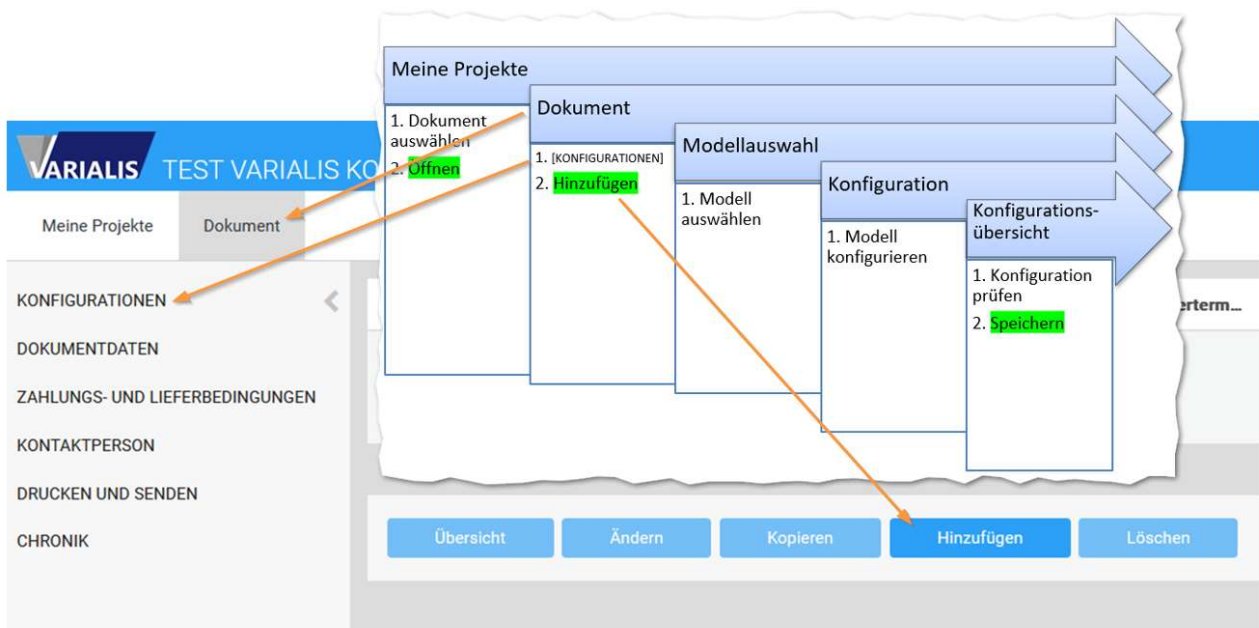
Meine Projekte

1. Dokument auswählen
2. Öffnen

Dokument

1. [KONFIGURATIONEN]
2. Hinzufügen

Modellauswahl

1. Modell auswählen

Konfiguration

1. Modell konfigurieren

Konfigurationsübersicht

1. Konfiguration prüfen
2. Speichern

VARIALIS TEST VARIALIS KO

Meine Projekte
Dokument

KONFIGURATIONEN
DOKUMENTDATEN
ZAHLUNGS- UND LIEFERBEDINGUNGEN
KONTAKTPERSON
DRUCKEN UND SENDEN
CHRONIK

erterm...

Übersicht
Ändern
Kopieren
Hinzufügen
Löschen